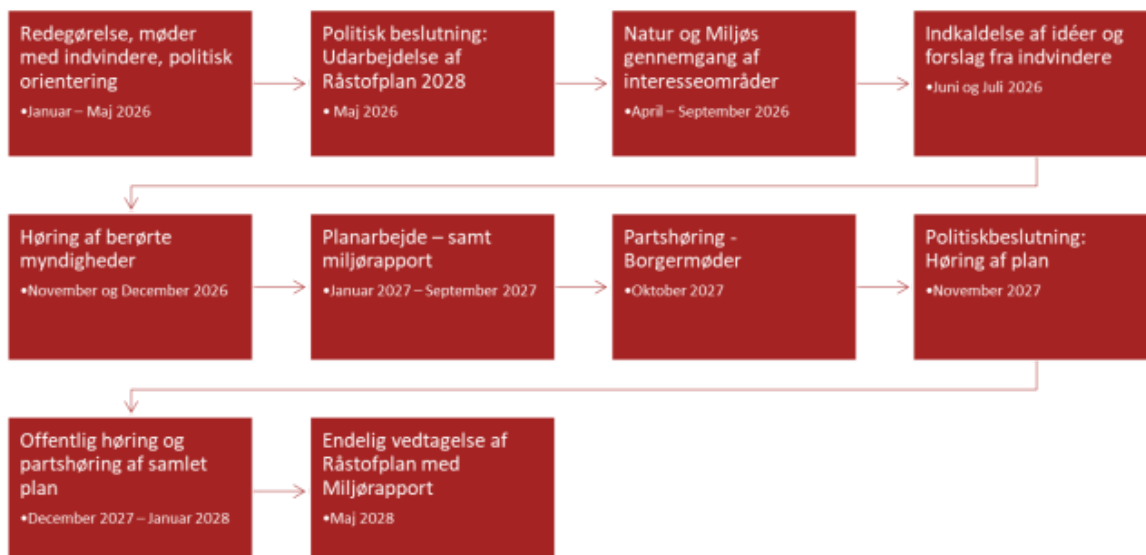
Redegørelse, møder med indvindere, politisk orientering
•Januar – Maj 2026

Politisk beslutning: Udarbejdelse af Råstofplan 2028
• Maj 2026

Natur og Miljøs gennemgang af interesseområder
•April – September 2026

Indkaldelse af idéer og forslag fra indvindere
•Juni og Juli 2026

Høring af berørte myndigheder
•November og December 2026

Planarbejde – samt miljørapport
•Januar 2027 – September 2027

Partshøring - Borgermøder
•Oktober 2027

Politiskbeslutning: Høring af plan
•November 2027

Offentlig høring og partshøring af samlet plan
•December 2027 – Januar 2028

Endelig vedtagelse af Råstofplan med Miljørapport
•Maj 2028